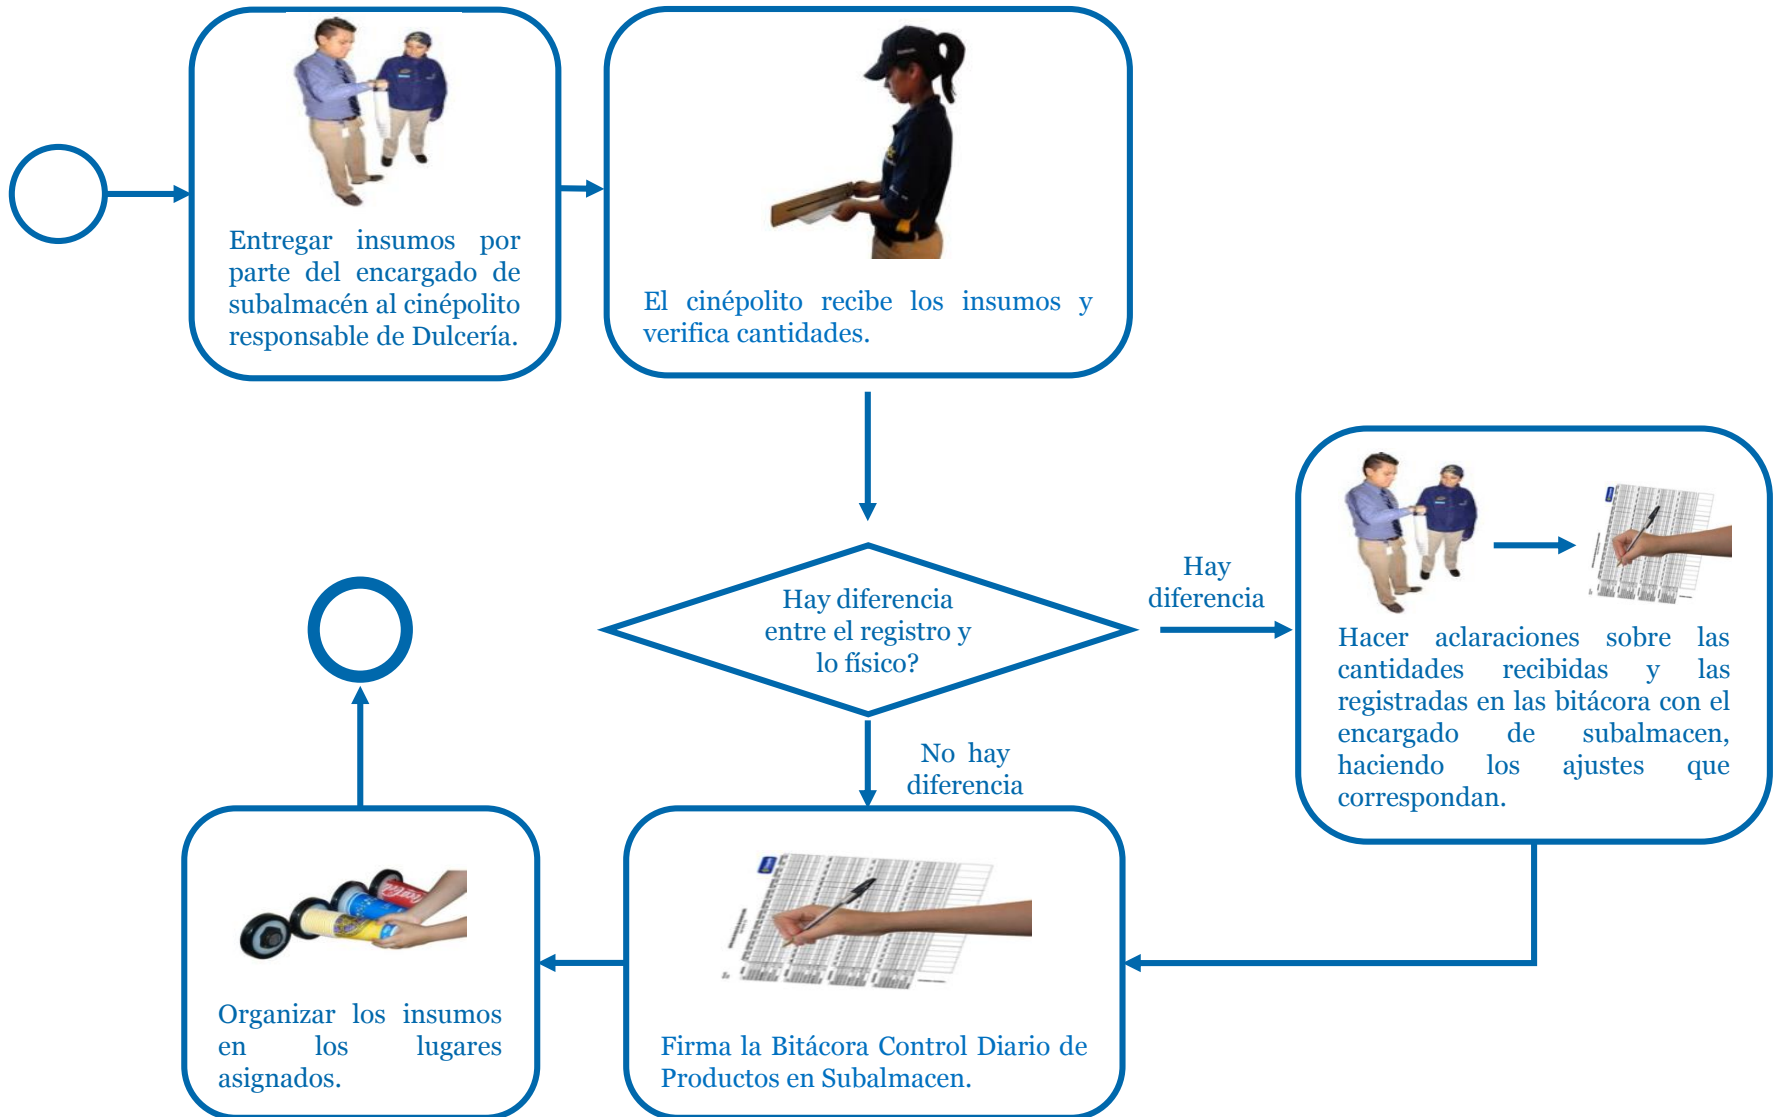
Entregar insumos por parte del encargado de subalmacén al cinépolito responsable de Dulcería.

El cinépolito recibe los insumos y verifica cantidades.

Hay diferencia entre el registro y lo físico?

Hay diferencia

Hacer aclaraciones sobre las cantidades recibidas y las registradas en las bitácora con el encargado de subalmacen, haciendo los ajustes que correspondan.

No hay diferencia

Firma la Bitácora Control Diario de Productos en Subalmacen.

Organizar los insumos en los lugares asignados.